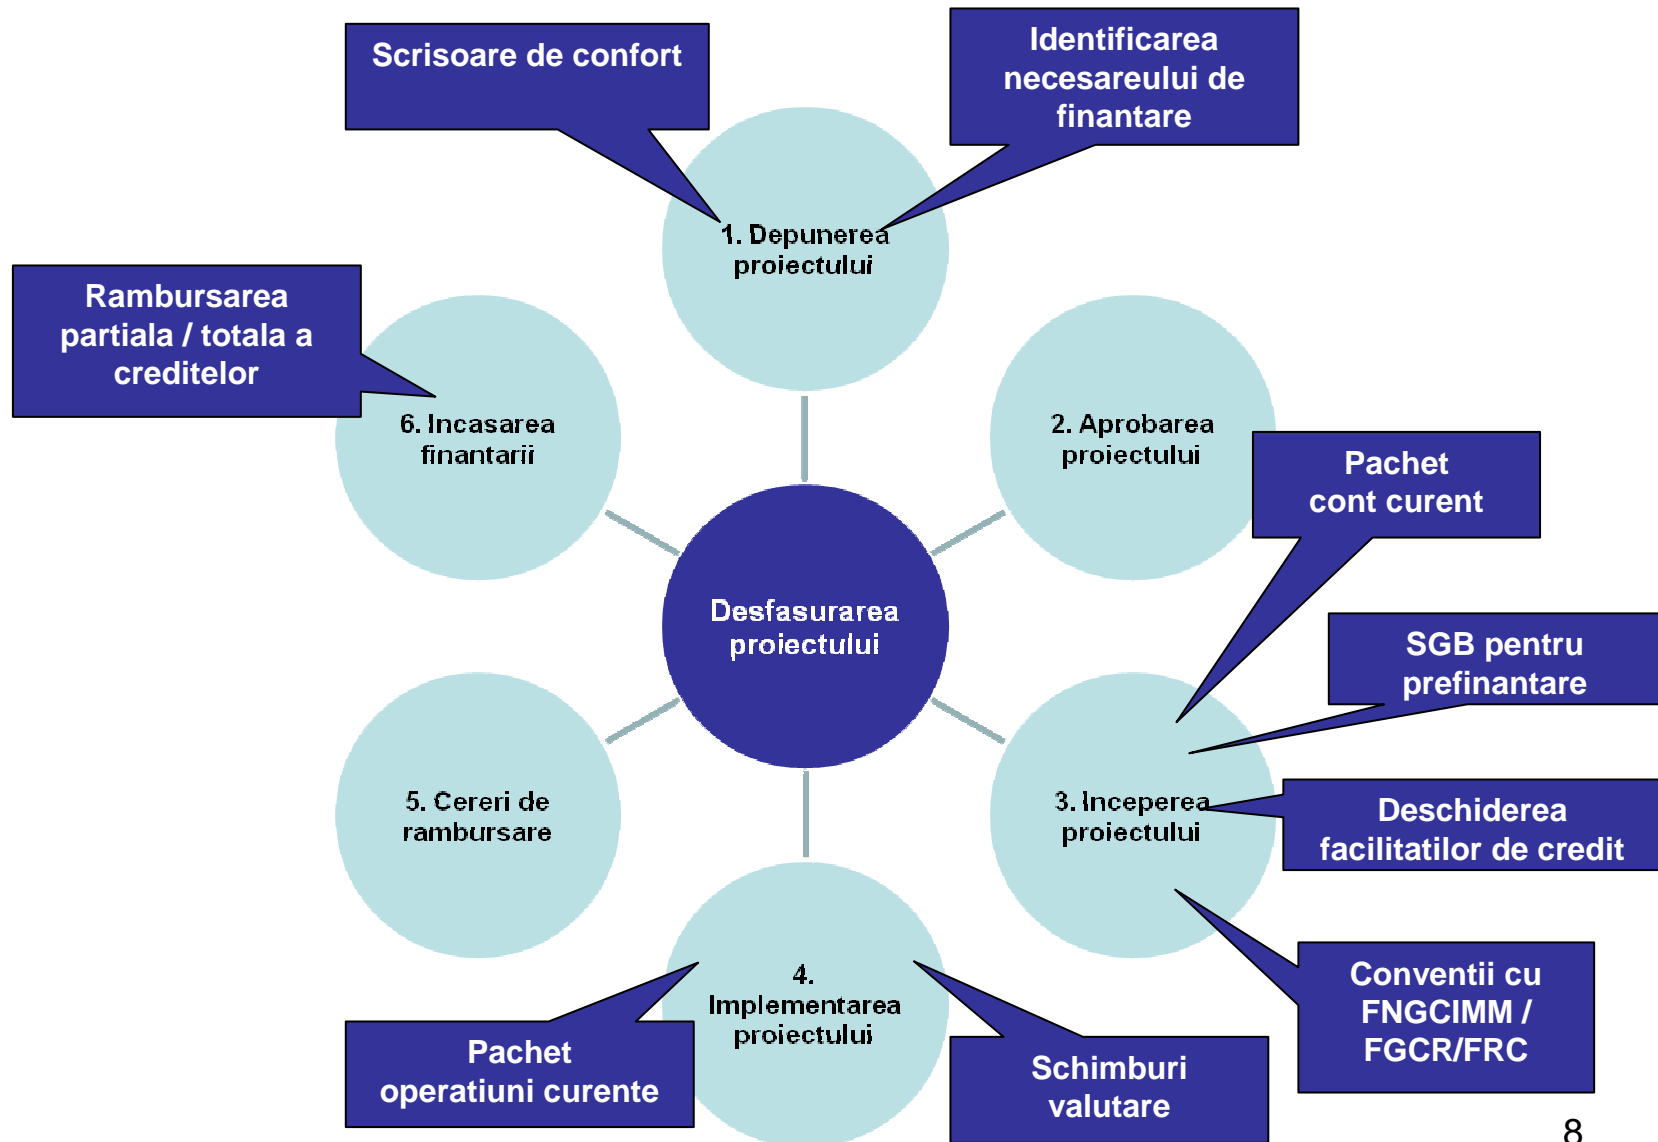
Scrisoare de confort

Identificarea necesareului de finantare

1. Depunerea proiectului

Rambursarea partiala / totala a creditelor

6. Incasarea finantarii

2. Aprobarea proiectului

Pachet cont curent

Desfasurarea proiectului

SGB pentru prefinantare

5. Cereri de rambursare

3. Inceperea proiectului

Deschiderea facilitatilor de credit

4. Implementarea proiectului

Conventii cu FNGCIMM / FGCR/FRC

Pachet operatiuni curente

Schimburi valutare

8